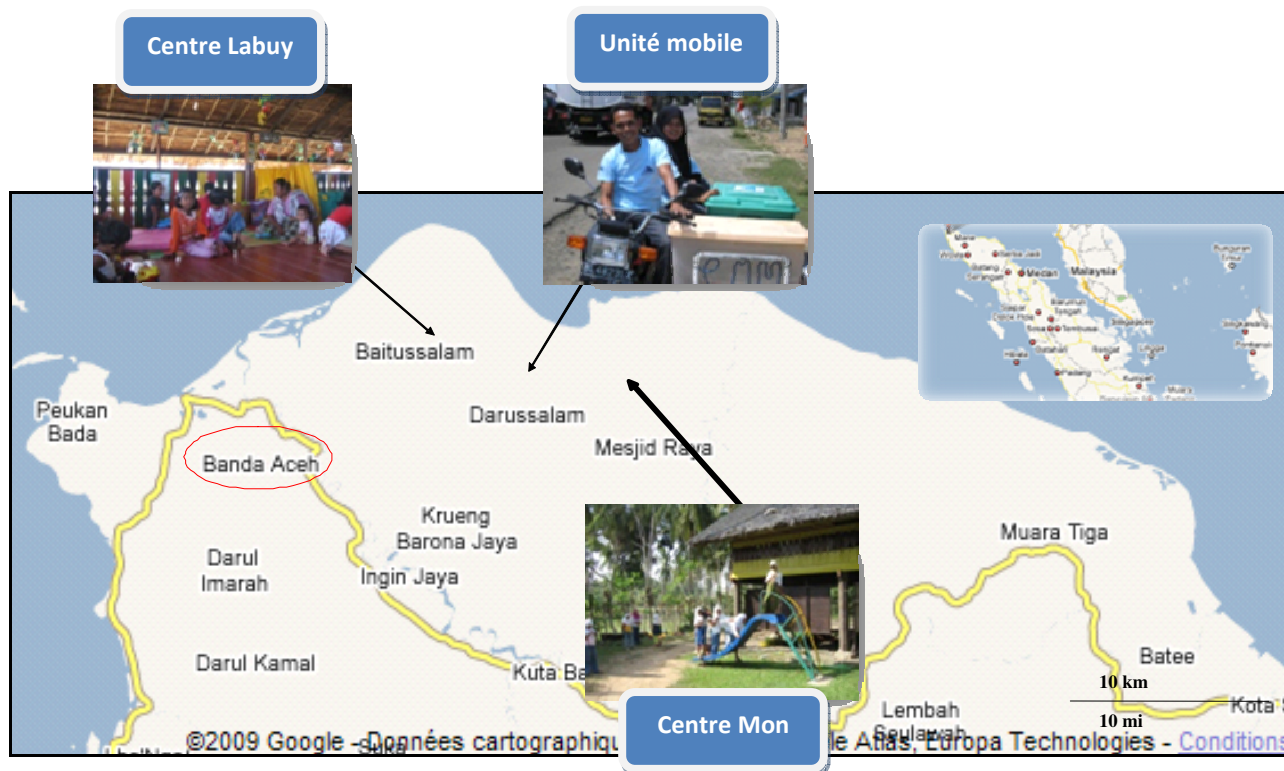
Centre Labuy

Unité mobile

Peukan Bada

Baitussalam

Darussalam

Banda Aceh

Mesjid Raya

Krueng Barona Jaya

Darul Imarah

Ingin Jaya

Darul Kamal

Kuta Ba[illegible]

Muara Tiga

Batee

Lembah Seulawah

Kota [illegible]

Malaysia

Medan

10 km

10 mi

Centre Mon

©2009 Google - Données cartographiqu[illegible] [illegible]le Atlas, Europa Technologies - Conditions